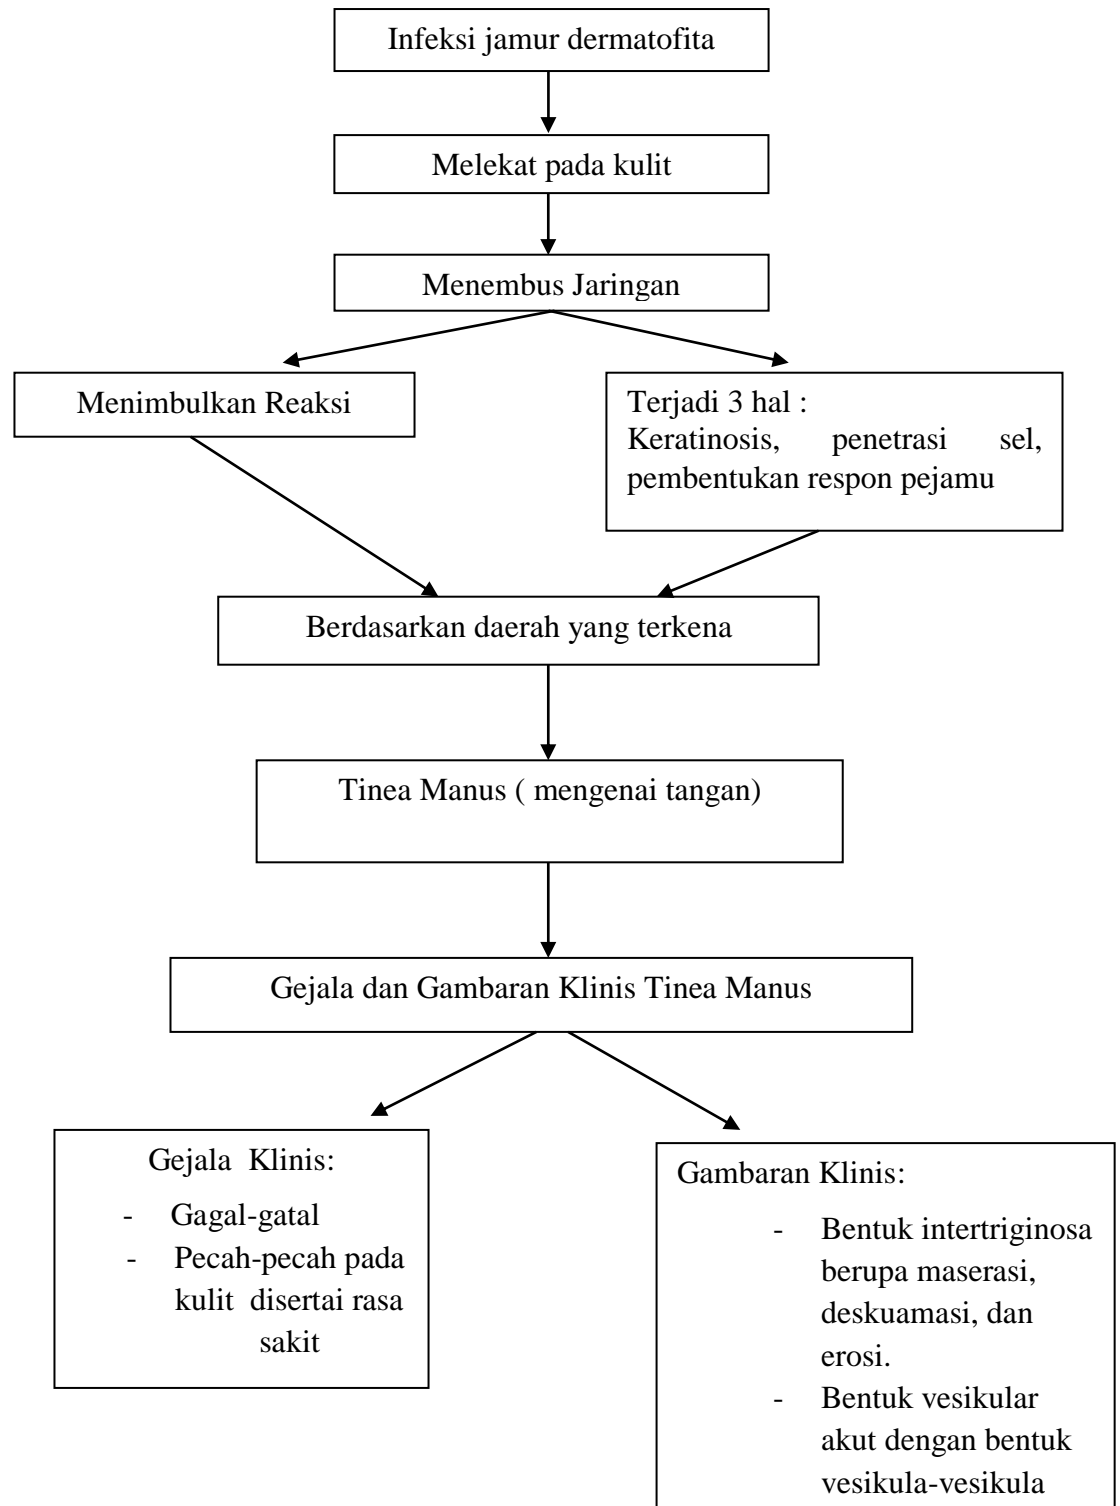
Infeksi jamur dermatofita

Melekat pada kulit

Menembus Jaringan

Menimbulkan Reaksi

Terjadi 3 hal :
Keratinosis, penetrasi sel, pembentukan respon pejamu

Berdasarkan daerah yang terkena

Tinea Manus ( mengenai tangan)

Gejala dan Gambaran Klinis Tinea Manus

Gejala Klinis:
- Gagal-gatal
- Pecah-pecah pada kulit disertai rasa sakit

Gambaran Klinis:
- Bentuk intertriginosa berupa maserasi, deskuamasi, dan erosi.
- Bentuk vesikular akut dengan bentuk vesikula-vesikula